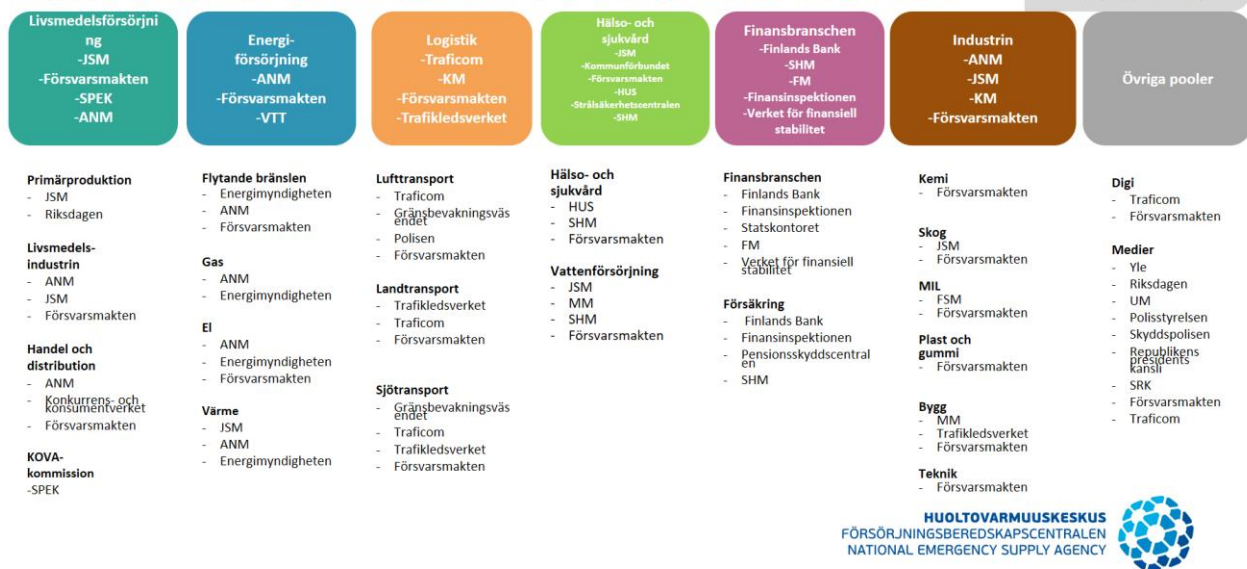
Livsmedelsförsörjning
-JSM
-Försvarsmakten
-SPEK
-ANM

Energiförsörjning
-ANM
-Försvarsmakten
-VTT

Logistik
-Traficom
-KM
-Försvarsmakten
-Trafikledsverket

Hälso- och sjukvård
-JSM
-Kommunförbundet
-Försvarsmakten
-HUS
-Strålsäkerhetscentralen
-SHM

Finansbranschen
-Finlands Bank
-SHM
-FM
-Finansinspektionen
-Verket för finansiell stabilitet

Industrin
-ANM
-JSM
-KM
-Försvarsmakten

Övriga pooler

Primärproduktion
- JSM
- Riksdagen

Livsmedelsindustrin
- ANM
- JSM
- Försvarsmakten

Handel och distribution
- ANM
- Konkurrens- och konsumentverket
- Försvarsmakten

KOVA-kommission
-SPEK

Flytande bränslen
- Energimyndigheten
- ANM
- Försvarsmakten

Gas
- ANM
- Energimyndigheten

El
- ANM
- Energimyndigheten
- Försvarsmakten

Värme
- JSM
- ANM
- Energimyndigheten

Lufttransport
- Traficom
- Gränsbevakningsväsendet
- Polisen
- Försvarsmakten

Landtransport
- Trafikledsverket
- Traficom
- Försvarsmakten

Sjötransport
- Gränsbevakningsväsendet
- Traficom
- Trafikledsverket
- Försvarsmakten

Hälso- och sjukvård
- HUS
- SHM
- Försvarsmakten

Vattenförsörjning
- JSM
- MM
- SHM
- Försvarsmakten

Finansbranschen
- Finlands Bank
- Finansinspektionen
- Statskontoret
- FM
- Verket för finansiell stabilitet

Försäkring
- Finlands Bank
- Finansinspektionen
- Pensionsskyddscentralen
- SHM

Kemi
- Försvarsmakten

Skog
- JSM
- Försvarsmakten

MIL
- FSM
- Försvarsmakten

Plast och gummi
- Försvarsmakten

Bygg
- MM
- Trafikledsverket
- Försvarsmakten

Teknik
- Försvarsmakten

Digi
- Traficom
- Försvarsmakten

Medier
- Yle
- Riksdagen
- UM
- Polisstyrelsen
- Skyddspolisen
- Republikens presidents kansli
- SRK
- Försvarsmakten
- Traficom

HUOLTOVARMUUSKESKUS
FÖRSÖRJNINGSBEREDSKAPSCENTRALEN
NATIONAL EMERGENCY SUPPLY AGENCY